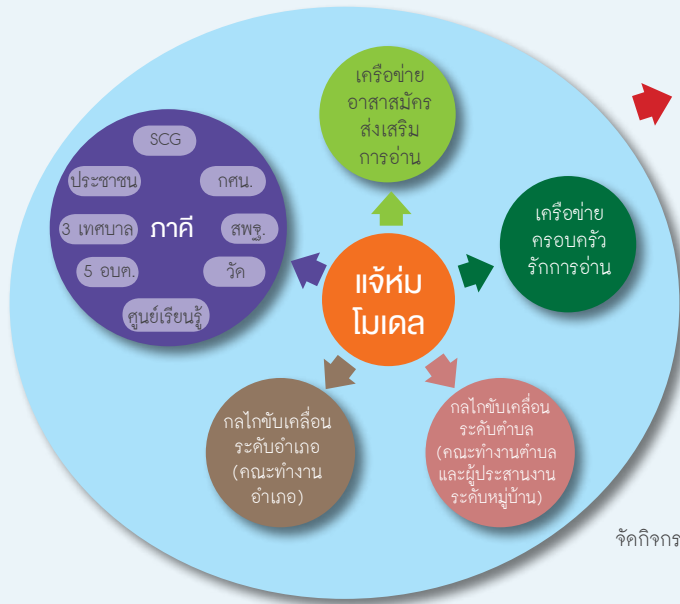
แจ้ห่ม โมเดล

เครือข่าย อาสาสมัคร ส่งเสริม การอ่าน

เครือข่าย ครอบครัว รักการอ่าน

กลไกขับเคลื่อน ระดับตำบล (คณะทำงานตำบล และผู้ประสานงาน ระดับหมู่บ้าน)

กลไกขับเคลื่อน ระดับอำเภอ (คณะทำงาน อำเภอ)

ภาคี

SCG

ประชาชน

กศน.

3 เทศบาล

สพฐ.

5 อบต.

วัด

ศูนย์เรียนรู้

จัดกิจกร